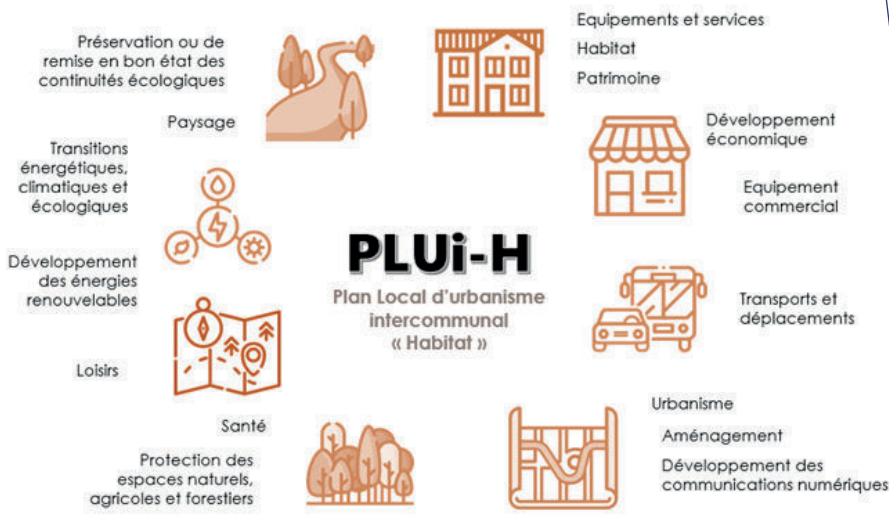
PLUi-H
Plan Local d'urbanisme intercommunal « Habitat »

Equipements et services
Habitat
Patrimoine

Développement économique

Equipement commercial

Transports et déplacements

Urbanisme
Aménagement
Développement des communications numériques

Santé

Protection des espaces naturels, agricoles et forestiers

Loisirs

Développement des énergies renouvelables

Transitions énergétiques, climatiques et écologiques

Paysage

Préservation ou de remise en bon état des continuités écologiques